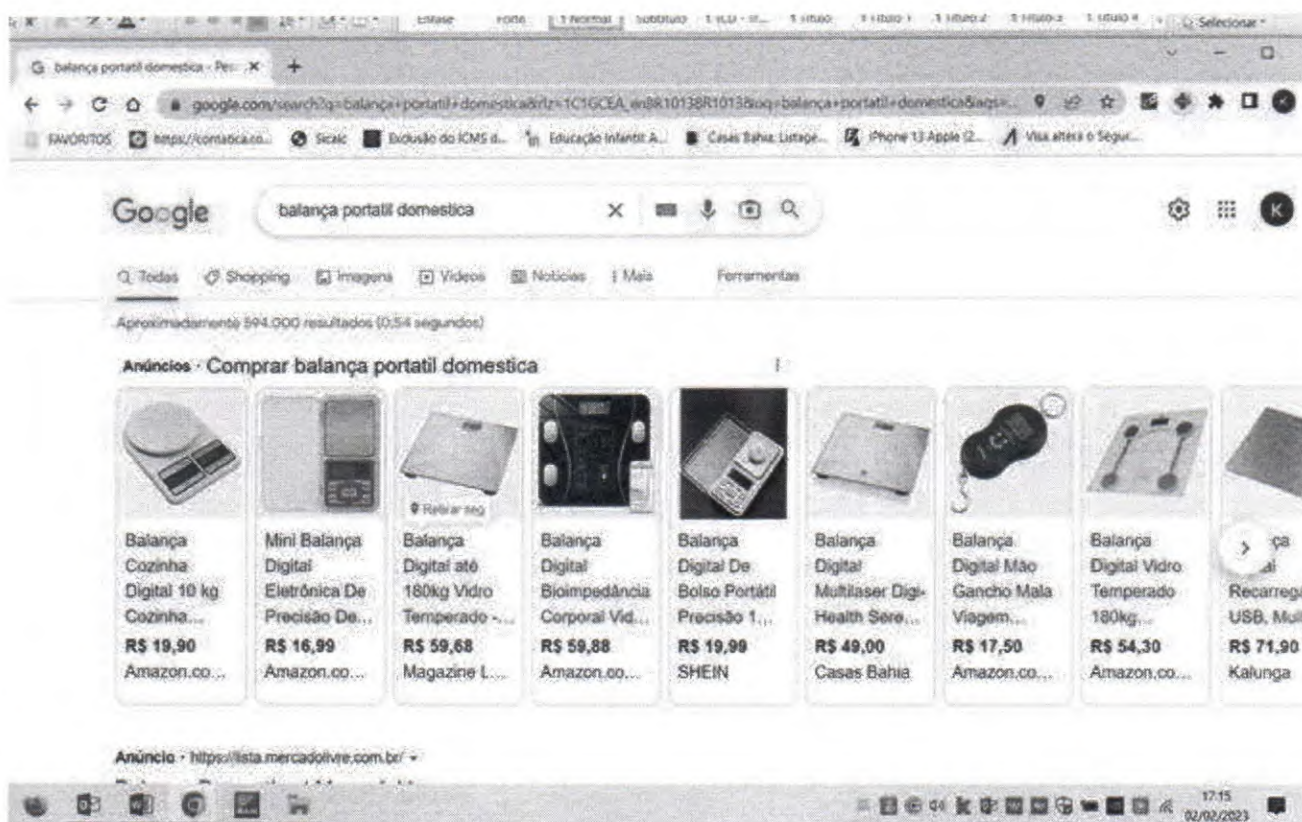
Ênfase Fonte 1 Normal Subtítulo 1 Título 1 Título 2 Título 3 Título 4 Selecionar

balança portatil domestica - Pes ×

google.com/search?q=balança+portatil+domestica&rlz=1C1GCEA_enBR1013BR1013&oq=balança+portatil+domestica&aqs=...

FAVORITOS https://contabica.co... Sicalc Exclusão do ICMS d... Educação Infantil A... Casas Bahia: Listage... iPhone 13 Apple (2... Visa altera o Segur...

Google balança portatil domestica

Todas Shopping Imagens Vídeos Notícias Mais Ferramentas

Aproximadamente 594.000 resultados (0,54 segundos)

Anúncios · Comprar balança portatil domestica

| Balança Cozinha Digital 10 kg Cozinha... | Mini Balança Digital Eletrônica De Precisão De... | Balança Digital até 180kg Vidro Temperado -... | Balança Digital Bioimpedância Corporal Vid... | Balança Digital De Bolso Portátil Precisão 1,... | Balança Digital Multilaser Digi-Health Sere... | Balança Digital Mão Gancho Mala Viagem... | Balança Digital Vidro Temperado 180kg... | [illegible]ça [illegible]al Recarreg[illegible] USB, Mul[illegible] |
|---|---|---|---|---|---|---|---|---|
| R$ 19,90 | R$ 16,99 | R$ 59,68 | R$ 59,88 | R$ 19,99 | R$ 49,00 | R$ 17,50 | R$ 54,30 | R$ 71,90 |
| Amazon.co... | Amazon.co... | Magazine L... | Amazon.co... | SHEIN | Casas Bahia | Amazon.co... | Amazon.co... | Kalunga |

Retirar seg

Anúncio · https://lista.mercadolivre.com.br/

17:15 02/02/2023